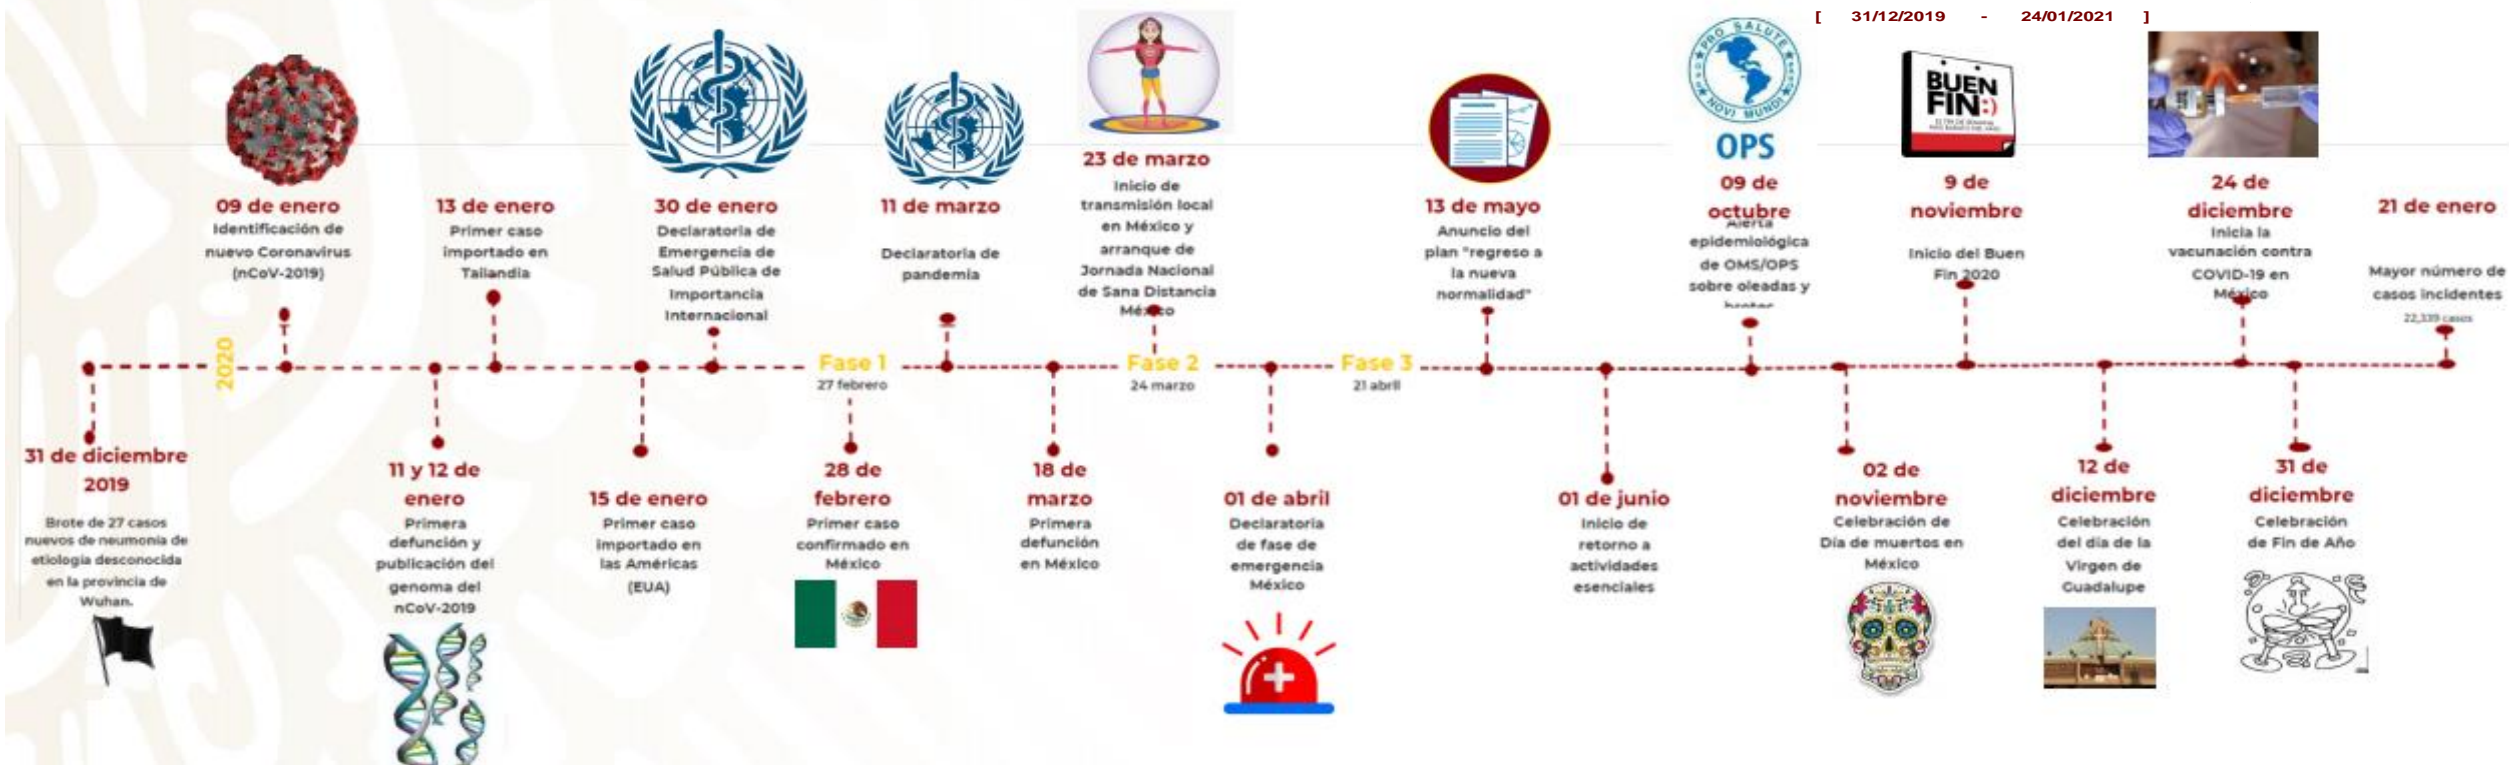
[ 31/12/2019 - 24/01/2021 ]

2020

31 de diciembre 2019
Brote de 27 casos nuevos de neumonía de etiología desconocida en la provincia de Wuhan.

09 de enero
Identificación de nuevo Coronavirus (nCoV-2019)

11 y 12 de enero
Primera defunción y publicación del genoma del nCoV-2019

13 de enero
Primer caso importado en Tailandia

15 de enero
Primer caso importado en las Américas (EUA)

30 de enero
Declaratoria de Emergencia de Salud Pública de Importancia Internacional

Fase 1
27 febrero

28 de febrero
Primer caso confirmado en México

11 de marzo
Declaratoria de pandemia

18 de marzo
Primera defunción en México

23 de marzo
Inicio de transmisión local en México y arranque de Jornada Nacional de Sana Distancia México

Fase 2
24 marzo

01 de abril
Declaratoria de fase de emergencia México

Fase 3
21 abril

13 de mayo
Anuncio del plan "regreso a la nueva normalidad"

01 de junio
Inicio de retorno a actividades esenciales

PRO SALUTE NOVI MUNDI
OPS

09 de octubre
Alerta epidemiológica de OMS/OPS sobre oleadas y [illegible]

02 de noviembre
Celebración de Día de muertos en México

BUEN FIN:)

9 de noviembre
Inicio del Buen Fin 2020

12 de diciembre
Celebración del día de la Virgen de Guadalupe

24 de diciembre
Inicia la vacunación contra COVID-19 en México

31 de diciembre
Celebración de Fin de Año

21 de enero
Mayor número de casos incidentes
22,339 casos